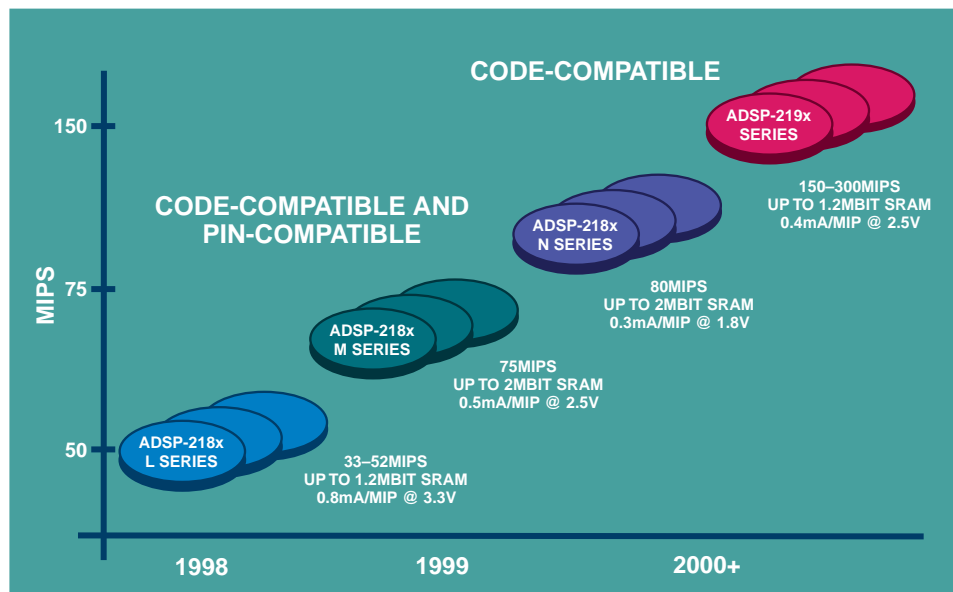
CODE-COMPATIBLE

150

MIPS

75

50

ADSP-219x SERIES

150–300MIPS
UP TO 1.2MBIT SRAM
0.4mA/MIP @ 2.5V

CODE-COMPATIBLE AND PIN-COMPATIBLE

ADSP-218x N SERIES

80MIPS
UP TO 2MBIT SRAM
0.3mA/MIP @ 1.8V

ADSP-218x M SERIES

75MIPS
UP TO 2MBIT SRAM
0.5mA/MIP @ 2.5V

ADSP-218x L SERIES

33–52MIPS
UP TO 1.2MBIT SRAM
0.8mA/MIP @ 3.3V

1998

1999

2000+